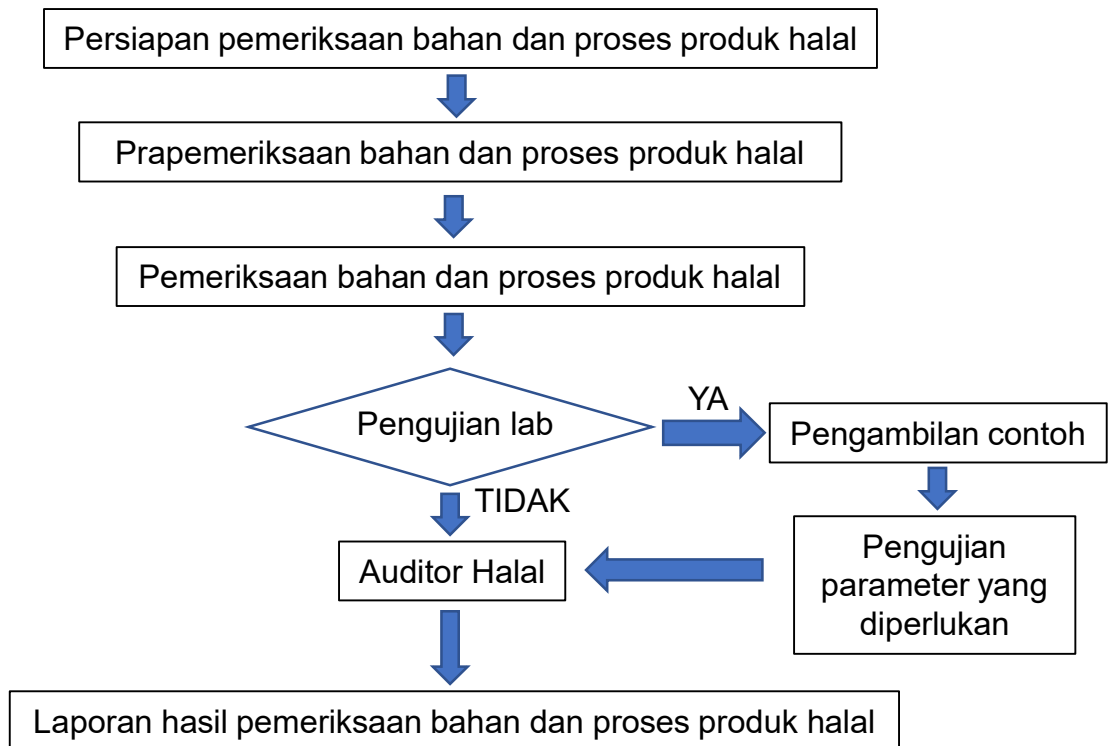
Persiapan pemeriksaan bahan dan proses produk halal

Prapemeriksaan bahan dan proses produk halal

Pemeriksaan bahan dan proses produk halal

Pengujian lab

YA

Pengambilan contoh

TIDAK

Auditor Halal

Pengujian parameter yang diperlukan

Laporan hasil pemeriksaan bahan dan proses produk halal